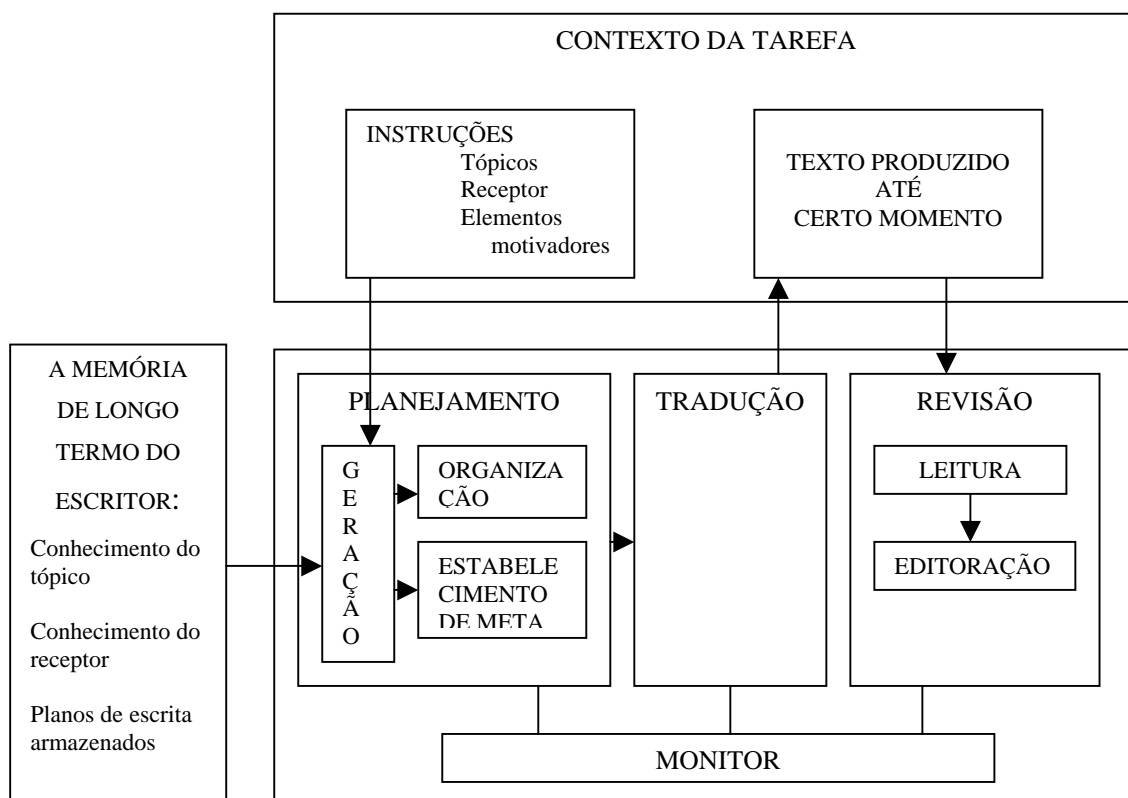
CONTEXTO DA TAREFA

INSTRUÇÕES
Tópicos
Receptor
Elementos motivadores

TEXTO PRODUZIDO ATÉ CERTO MOMENTO

A MEMÓRIA DE LONGO TERMO DO ESCRITOR:

Conhecimento do tópico

Conhecimento do receptor

Planos de escrita armazenados

PLANEJAMENTO

G E R A Ç Ã O

ORGANIZAÇÃO

ESTABELECIMENTO DE META

TRADUÇÃO

REVISÃO

LEITURA

EDITORAÇÃO

MONITOR